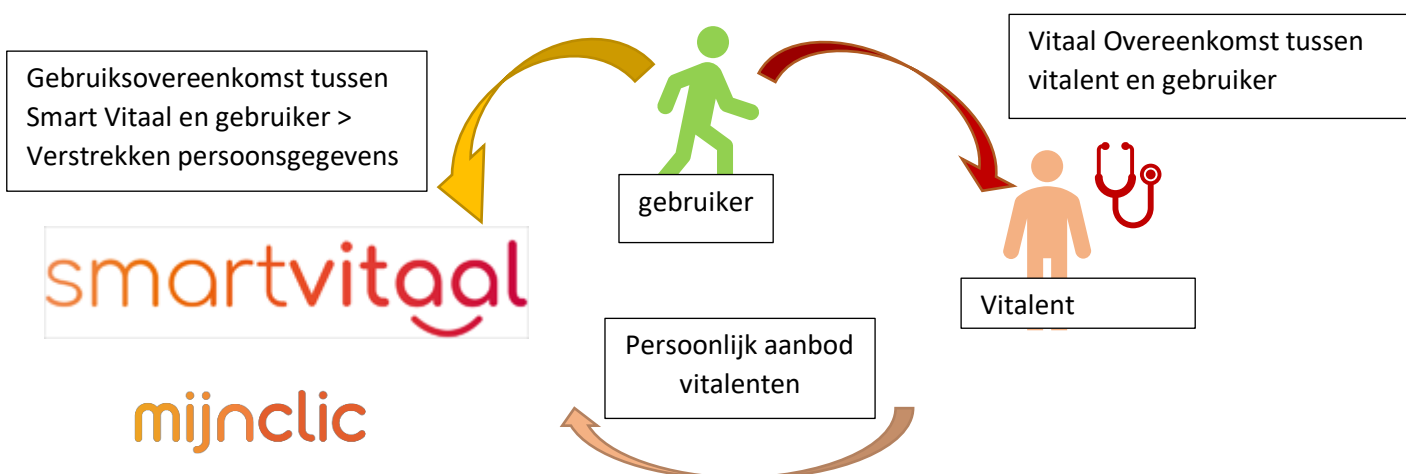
Gebruiksovereenkomst tussen Smart Vitaal en gebruiker > Verstrekken persoonsgegevens

gebruiker

Vitaal Overeenkomst tussen vitalent en gebruiker

smartvitaal

Vitalent

Persoonlijk aanbod vitalenten

mijnclic